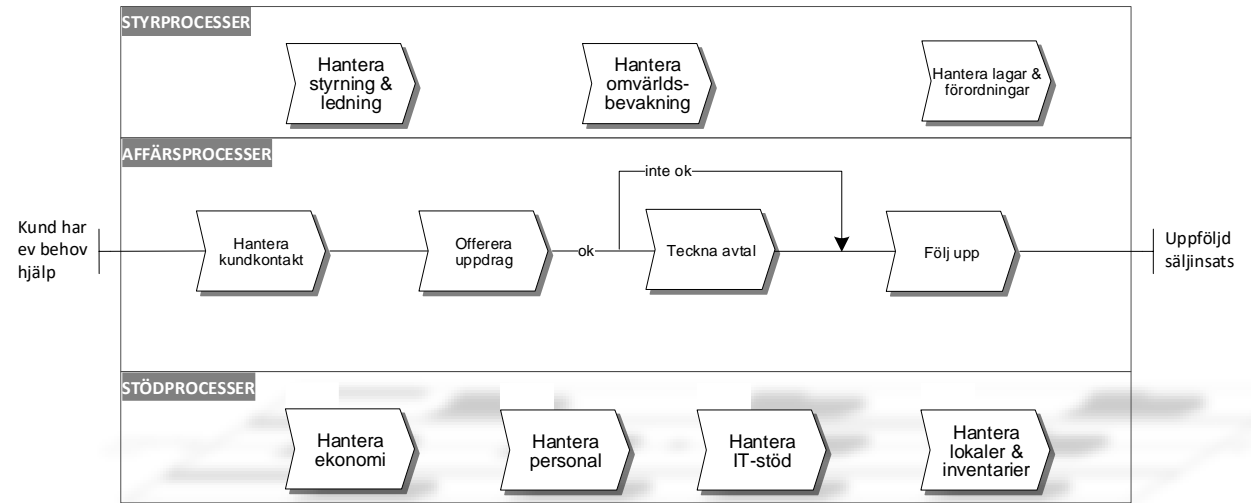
STYRPROCESSER

Hantera styrning & ledning

Hantera omvärldsbevakning

Hantera lagar & förordningar

AFFÄRSPROCESSER

Kund har ev behov hjälp

Hantera kundkontakt

Offerera uppdrag

ok

inte ok

Teckna avtal

Följ upp

Uppföljd säljinsats

STÖDPROCESSER

Hantera ekonomi

Hantera personal

Hantera IT-stöd

Hantera lokaler & inventarier